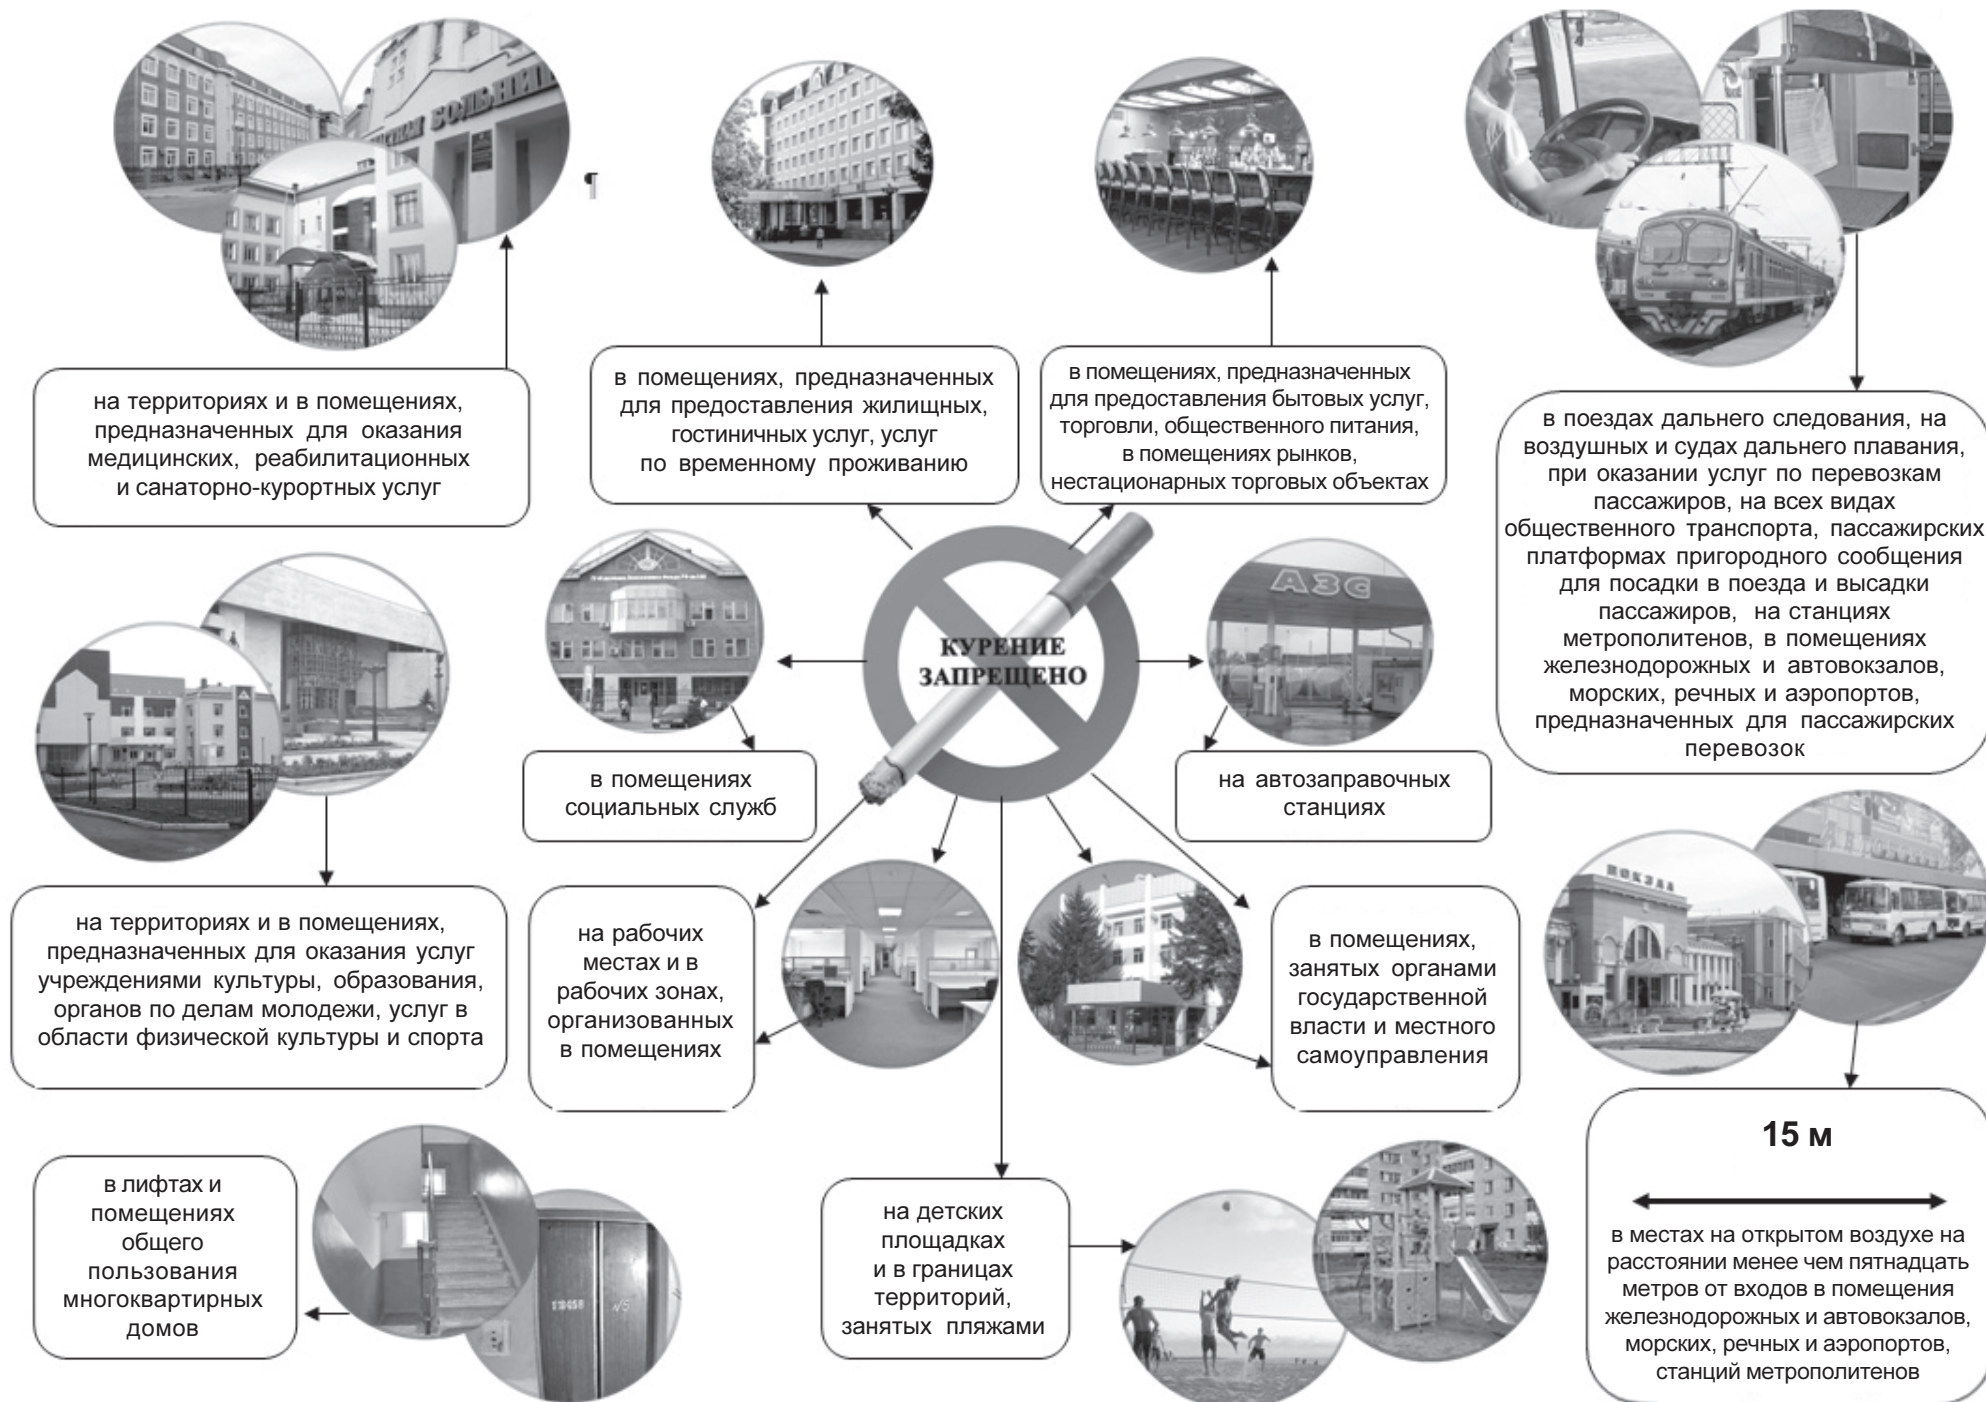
¶

на территориях и в помещениях, предназначенных для оказания медицинских, реабилитационных и санаторно-курортных услуг

в помещениях, предназначенных для предоставления жилищных, гостиничных услуг, услуг по временному проживанию

в помещениях, предназначенных для предоставления бытовых услуг, торговли, общественного питания, в помещениях рынков, нестационарных торговых объектах

в поездах дальнего следования, на воздушных и судах дальнего плавания, при оказании услуг по перевозкам пассажиров, на всех видах общественного транспорта, пассажирских платформах пригородного сообщения для посадки в поезда и высадки пассажиров, на станциях метрополитенов, в помещениях железнодорожных и автовокзалов, морских, речных и аэропортов, предназначенных для пассажирских перевозок

КУРЕНИЕ ЗАПРЕЩЕНО

АЗС

в помещениях социальных служб

на автозаправочных станциях

на территориях и в помещениях, предназначенных для оказания услуг учреждениями культуры, образования, органов по делам молодежи, услуг в области физической культуры и спорта

на рабочих местах и в рабочих зонах, организованных в помещениях

в помещениях, занятых органами государственной власти и местного самоуправления

ВОКЗАЛ

15 м

в лифтах и помещениях общего пользования многоквартирных домов

на детских площадках и в границах территорий, занятых пляжами

в местах на открытом воздухе на расстоянии менее чем пятнадцать метров от входов в помещения железнодорожных и автовокзалов, морских, речных и аэропортов, станций метрополитенов